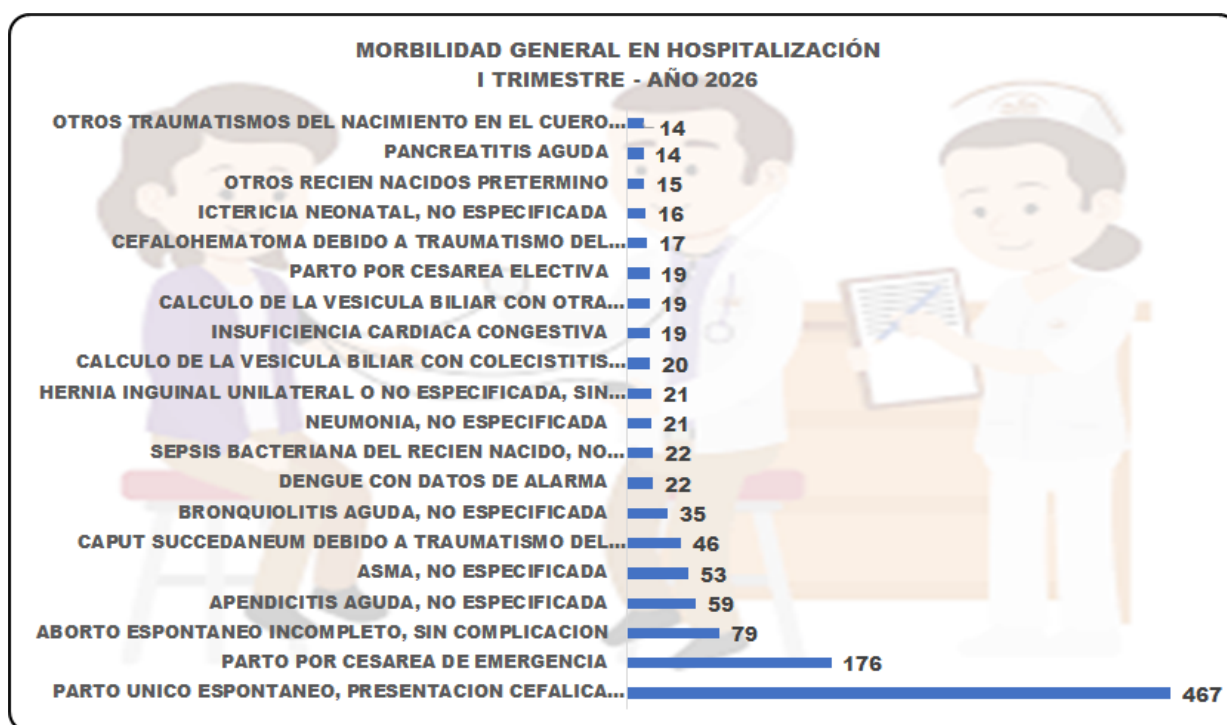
MORBILIDAD GENERAL EN HOSPITALIZACIÓN
I TRIMESTRE - AÑO 2026

OTROS TRAUMATISMOS DEL NACIMIENTO EN EL CUERO... 14
PANCREATITIS AGUDA 14
OTROS RECIEN NACIDOS PRETERMINO 15
ICTERICIA NEONATAL, NO ESPECIFICADA 16
CEFALOHEMATOMA DEBIDO A TRAUMATISMO DEL... 17
PARTO POR CESAREA ELECTIVA 19
CALCULO DE LA VESICULA BILIAR CON OTRA... 19
INSUFICIENCIA CARDIACA CONGESTIVA 19
CALCULO DE LA VESICULA BILIAR CON COLECISTITIS... 20
HERNIA INGUINAL UNILATERAL O NO ESPECIFICADA, SIN... 21
NEUMONIA, NO ESPECIFICADA 21
SEPSIS BACTERIANA DEL RECIEN NACIDO, NO... 22
DENGUE CON DATOS DE ALARMA 22
BRONQUIOLITIS AGUDA, NO ESPECIFICADA 35
CAPUT SUCCEDANEUM DEBIDO A TRAUMATISMO DEL... 46
ASMA, NO ESPECIFICADA 53
APENDICITIS AGUDA, NO ESPECIFICADA 59
ABORTO ESPONTANEO INCOMPLETO, SIN COMPLICACION 79
PARTO POR CESAREA DE EMERGENCIA 176
PARTO UNICO ESPONTANEO, PRESENTACION CEFALICA... 467